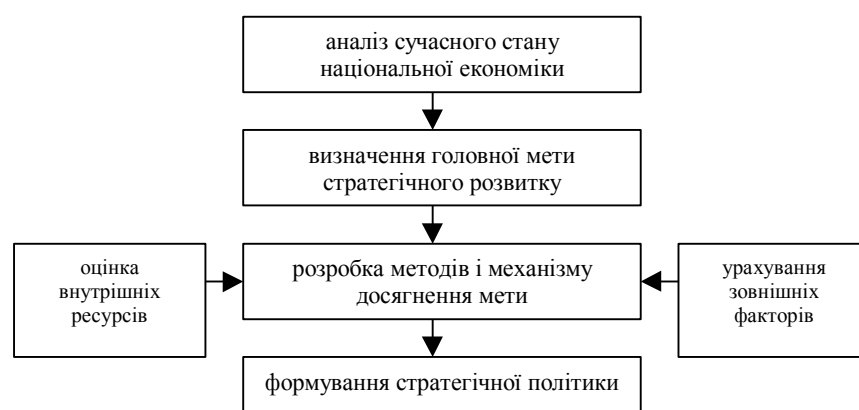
аналіз сучасного стану національної економіки

визначення головної мети стратегічного розвитку

оцінка внутрішніх ресурсів

розробка методів і механізму досягнення мети

урахування зовнішніх факторів

формування стратегічної політики